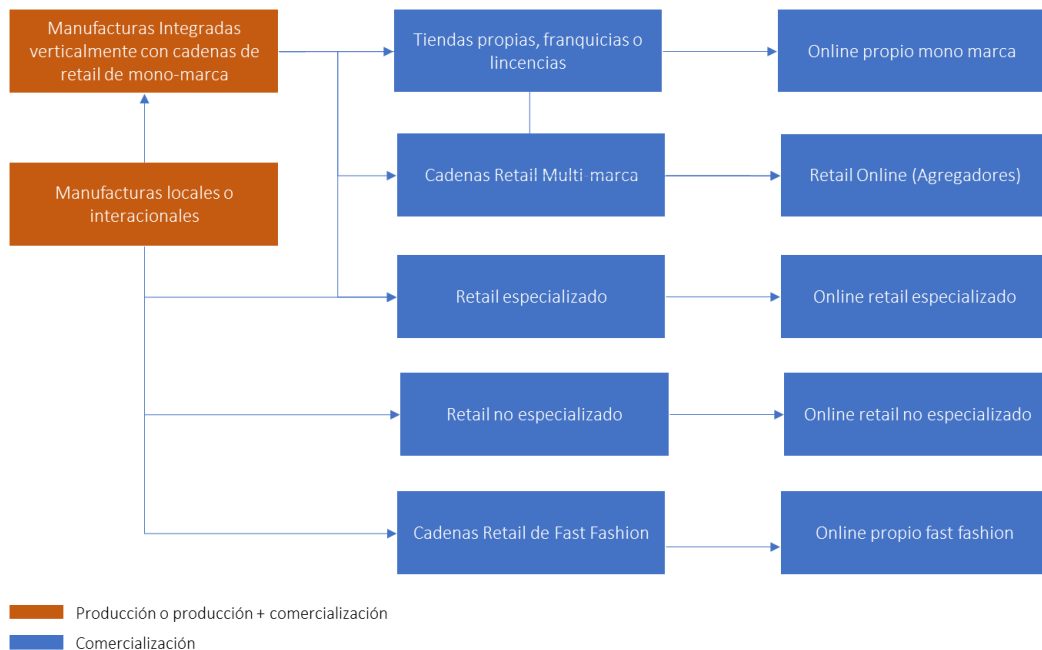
Manufacturas Integradas verticalmente con cadenas de retail de mono-marca

Tiendas propias, franquicias o lincencias

Online propio mono marca

Manufacturas locales o interacionales

Cadenas Retail Multi marca

Retail Online (Agregadores)

Retail especializado

Online retail especializado

Retail no especializado

Online retail no especializado

Cadenas Retail de Fast Fashion

Online propio fast fashion

Producción o producción + comercialización

Comercialización